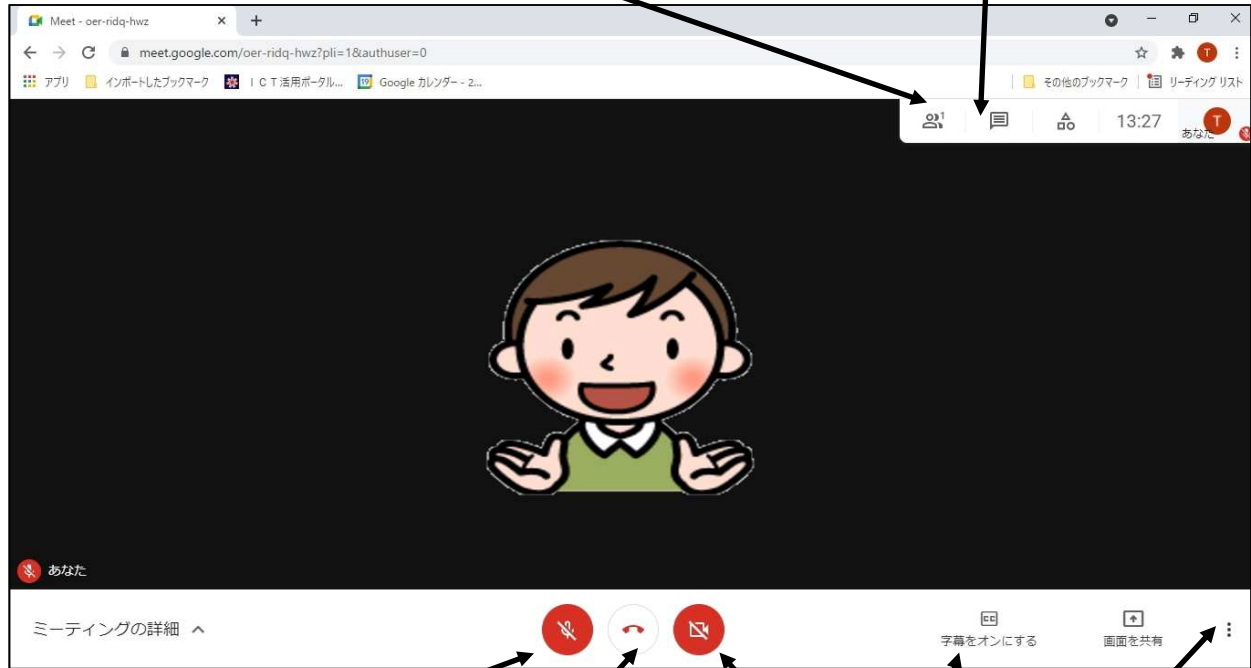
Meet - oer-ridq-hwz

meet.google.com/oer-ridq-hwz?pli=1&authuser=0

アプリ インポートしたブックマーク ＩＣＴ活用ポータル... Google カレンダー - 2... その他のブックマーク リーディング リスト

1 13:27 あなた

あなた

ミーティングの詳細 ^

字幕をオンにする 画面を共有